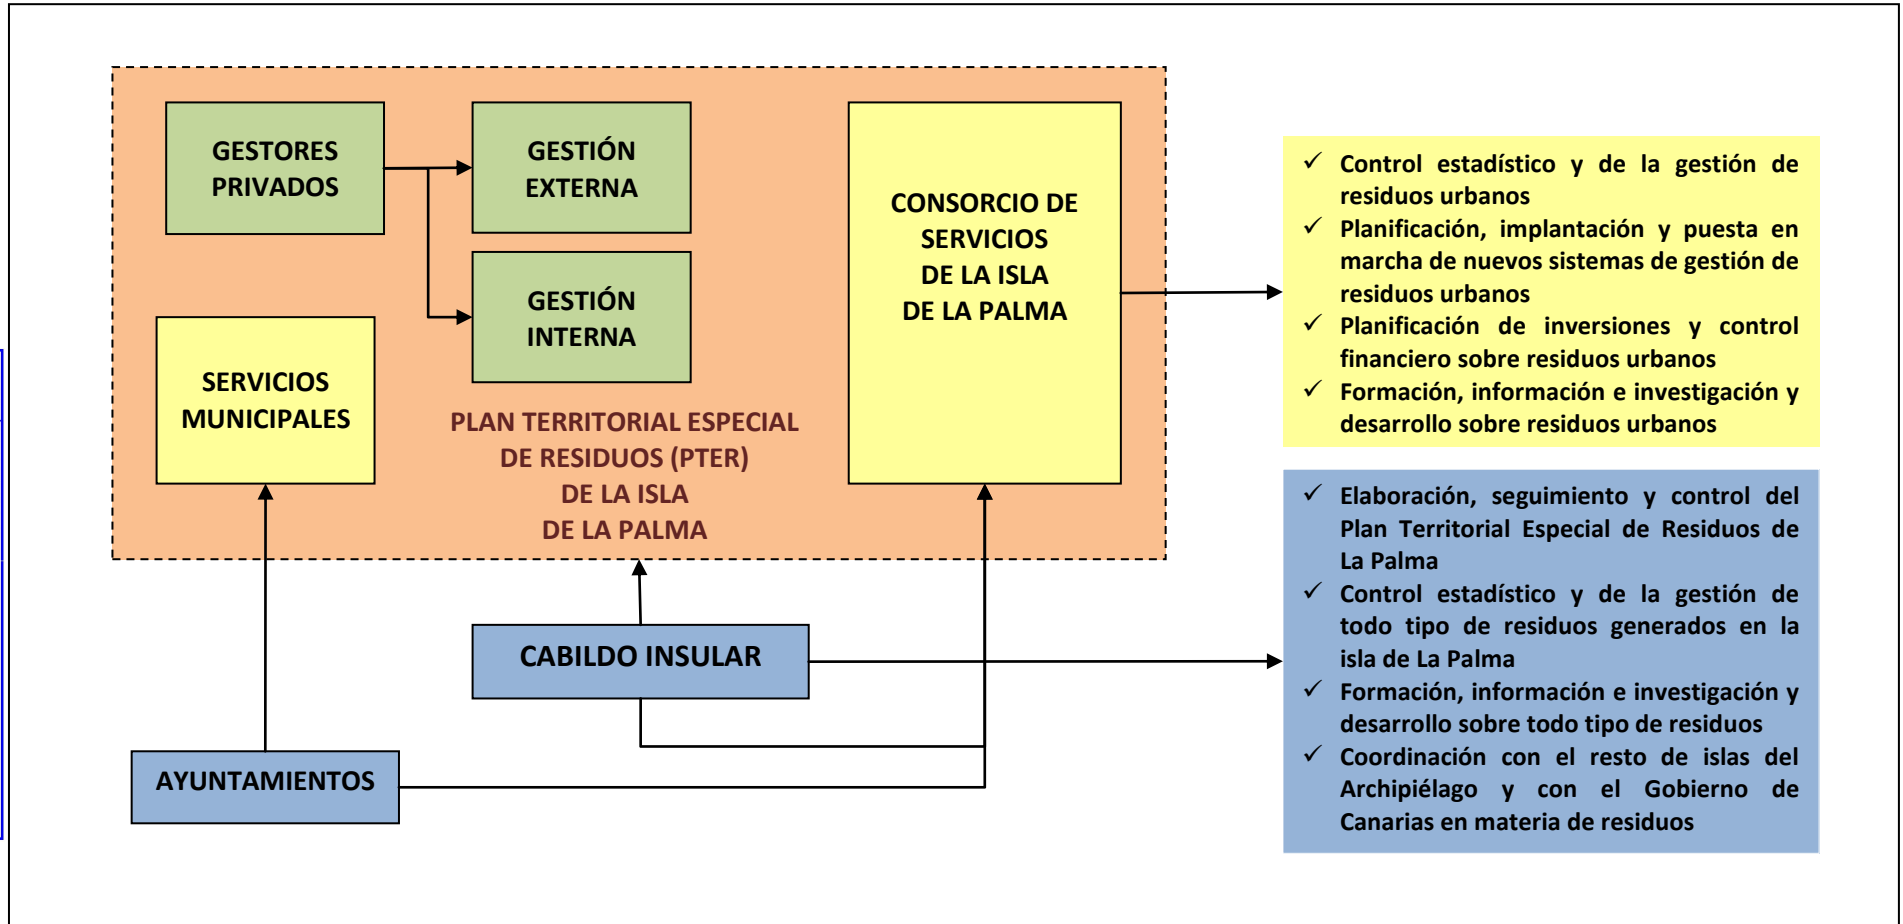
GESTORES PRIVADOS

GESTIÓN EXTERNA

GESTIÓN INTERNA

SERVICIOS MUNICIPALES

PLAN TERRITORIAL ESPECIAL DE RESIDUOS (PTER) DE LA ISLA DE LA PALMA

CONSORCIO DE SERVICIOS DE LA ISLA DE LA PALMA

✓ Control estadístico y de la gestión de residuos urbanos
✓ Planificación, implantación y puesta en marcha de nuevos sistemas de gestión de residuos urbanos
✓ Planificación de inversiones y control financiero sobre residuos urbanos
✓ Formación, información e investigación y desarrollo sobre residuos urbanos

✓ Elaboración, seguimiento y control del Plan Territorial Especial de Residuos de La Palma
✓ Control estadístico y de la gestión de todo tipo de residuos generados en la isla de La Palma
✓ Formación, información e investigación y desarrollo sobre todo tipo de residuos
✓ Coordinación con el resto de islas del Archipiélago y con el Gobierno de Canarias en materia de residuos

CABILDO INSULAR

AYUNTAMIENTOS